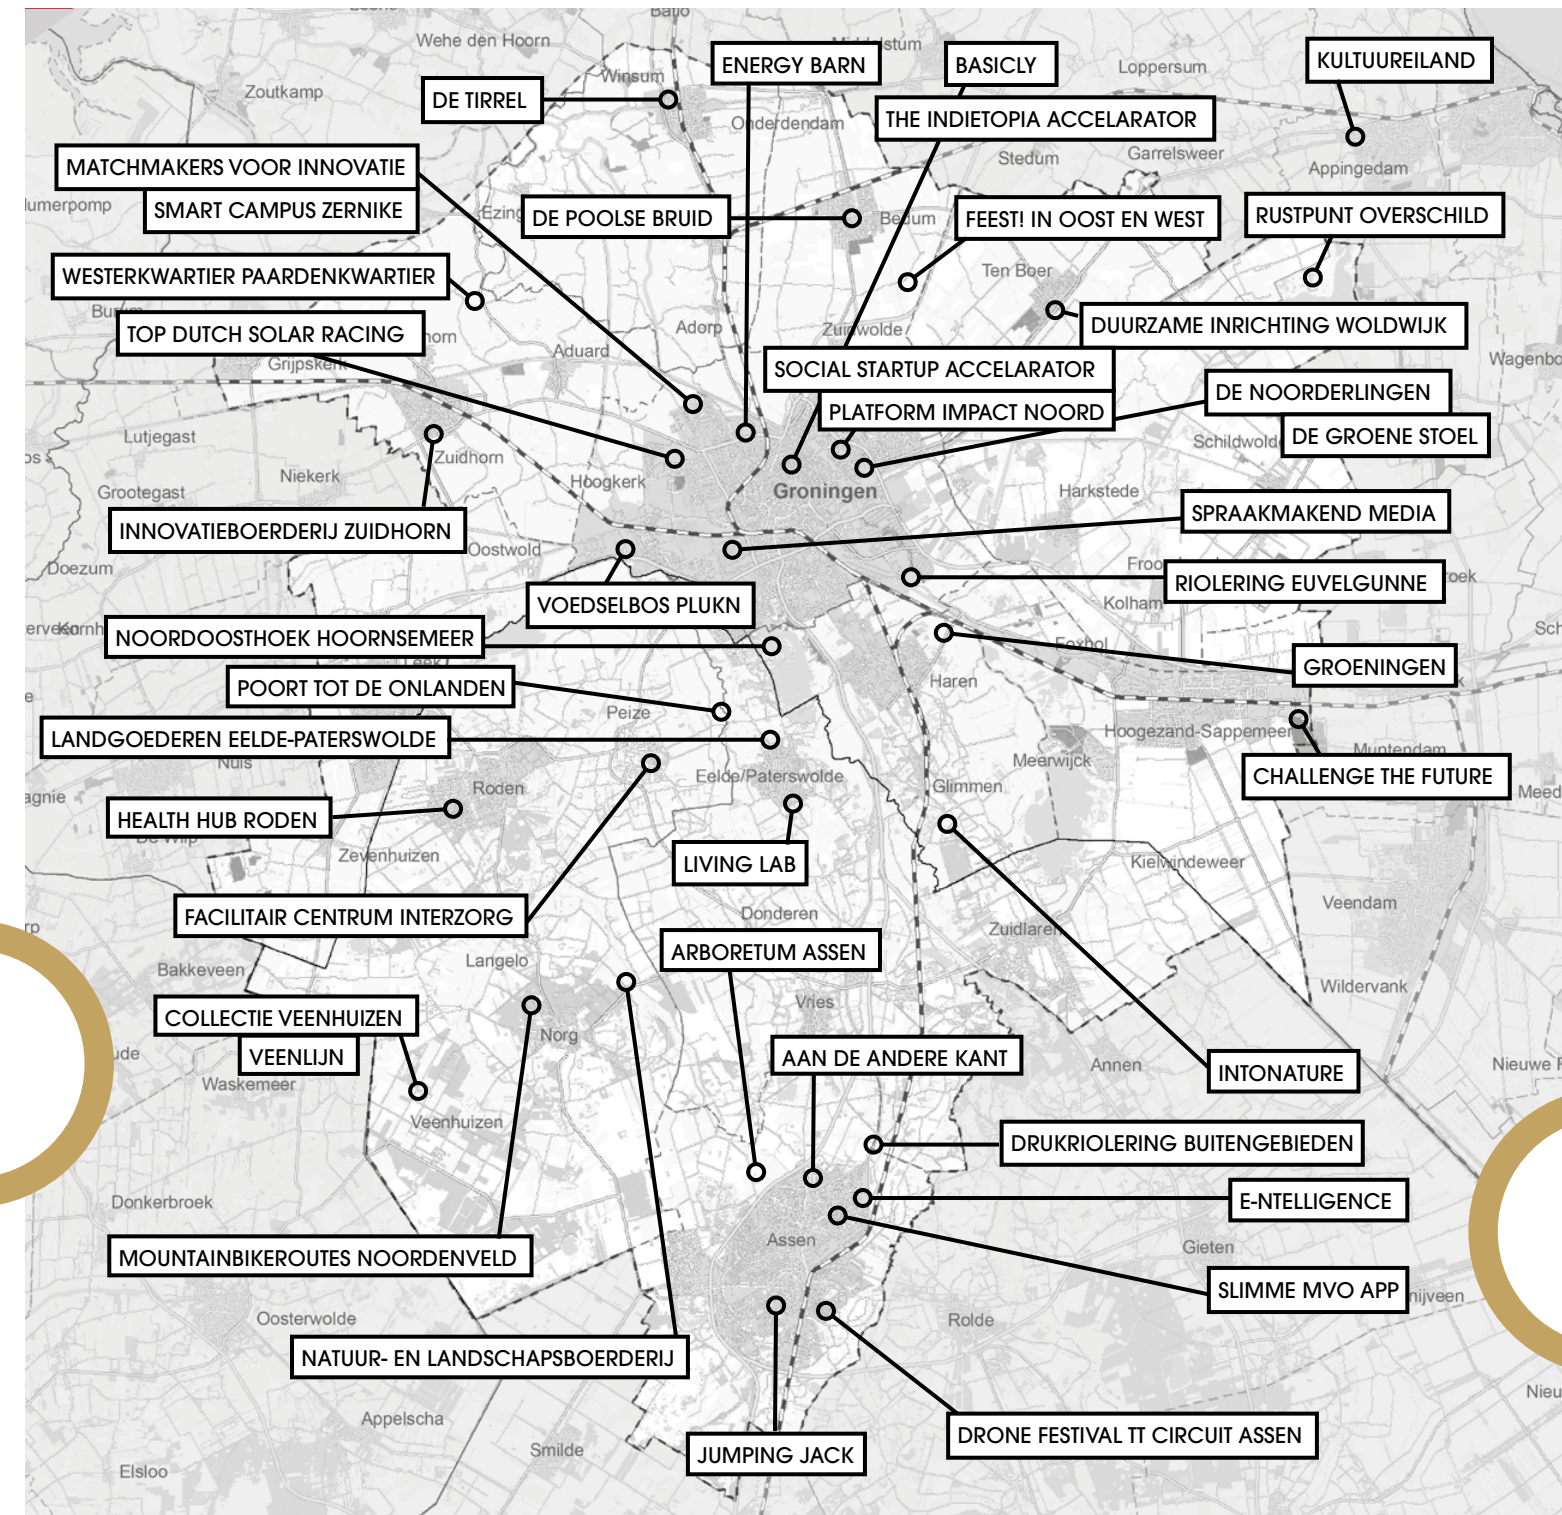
Bafto
Wehe den Hoorn
Middelstum
ENERGY BARN
BASICLY
Loppersum
KULTUUREILAND
DE TIRREL
Winsum
Zoutkamp
Onderdendam
THE INDIETOPIA ACCELARATOR
Stedum
Garrelsweer
Appingedam
MATCHMAKERS VOOR INNOVATIE
Lumerpomp
SMART CAMPUS ZERNIKE
Ezinge
DE POOLSE BRUID
Bedum
FEEST! IN OOST EN WEST
RUSTPUNT OVERSCHILD
WESTERKWARTIER PAARDENKWARTIER
Ten Boer
Burum
TOP DUTCH SOLAR RACING
Aduard
Adorp
Zuidwolde
DUURZAME INRICHTING WOLDWIJK
Grijpskerk
SOCIAL STARTUP ACCELARATOR
Wagenborgen
DE NOORDERLINGEN
PLATFORM IMPACT NOORD
Lutjegast
Schildwolde
DE GROENE STOEL
Zuidhorn
Niekerk
Hoogkerk
Groningen
Harkstede
Grootegast
INNOVATIEBOERDERIJ ZUIDHORN
SPRAAKMAKEND MEDIA
Oostwold
Doezum
Froombosch
RIOLERING EUVELGUNNE
VOEDSELBOS PLUKN
Kolham
NOORDOOSTHOEK HOORNSEMEER
Foxhol
GROENINGEN
POORT TOT DE ONLANDEN
Leek
Haren
Peize
LANDGOEDEREN EELDE-PATERSWOLDE
Hoogezand-Sappemeer
Nuis
Muntendam
Roden
Eelde/Paterswolde
Meerwijck
CHALLENGE THE FUTURE
Glimmen
HEALTH HUB RODEN
Zevenhuizen
LIVING LAB
Kielwindeweer
FACILITAIR CENTRUM INTERZORG
Donderen
Veendam
Zuidlaren
ARBORETUM ASSEN
Bakkeveen
Langelo
Wildervank
Vries
COLLECTIE VEENHUIZEN
Norg
VEENLIJN
AAN DE ANDERE KANT
Annen
INTONATURE
Waskemeer
Nieuwe
Veenhuizen
DRUKRIOLERING BUITENGEBIEDEN
Donkerbroek
E-NTELLIGENCE
Assen
Gieten
MOUNTAINBIKEROUTES NOORDENVELD
SLIMME MVO APP
Oosterwolde
Rolde
NATUUR- EN LANDSCHAPSBOERDERIJ
Appelscha
DRONE FESTIVAL TT CIRCUIT ASSEN
Smilde
JUMPING JACK
Elsloo